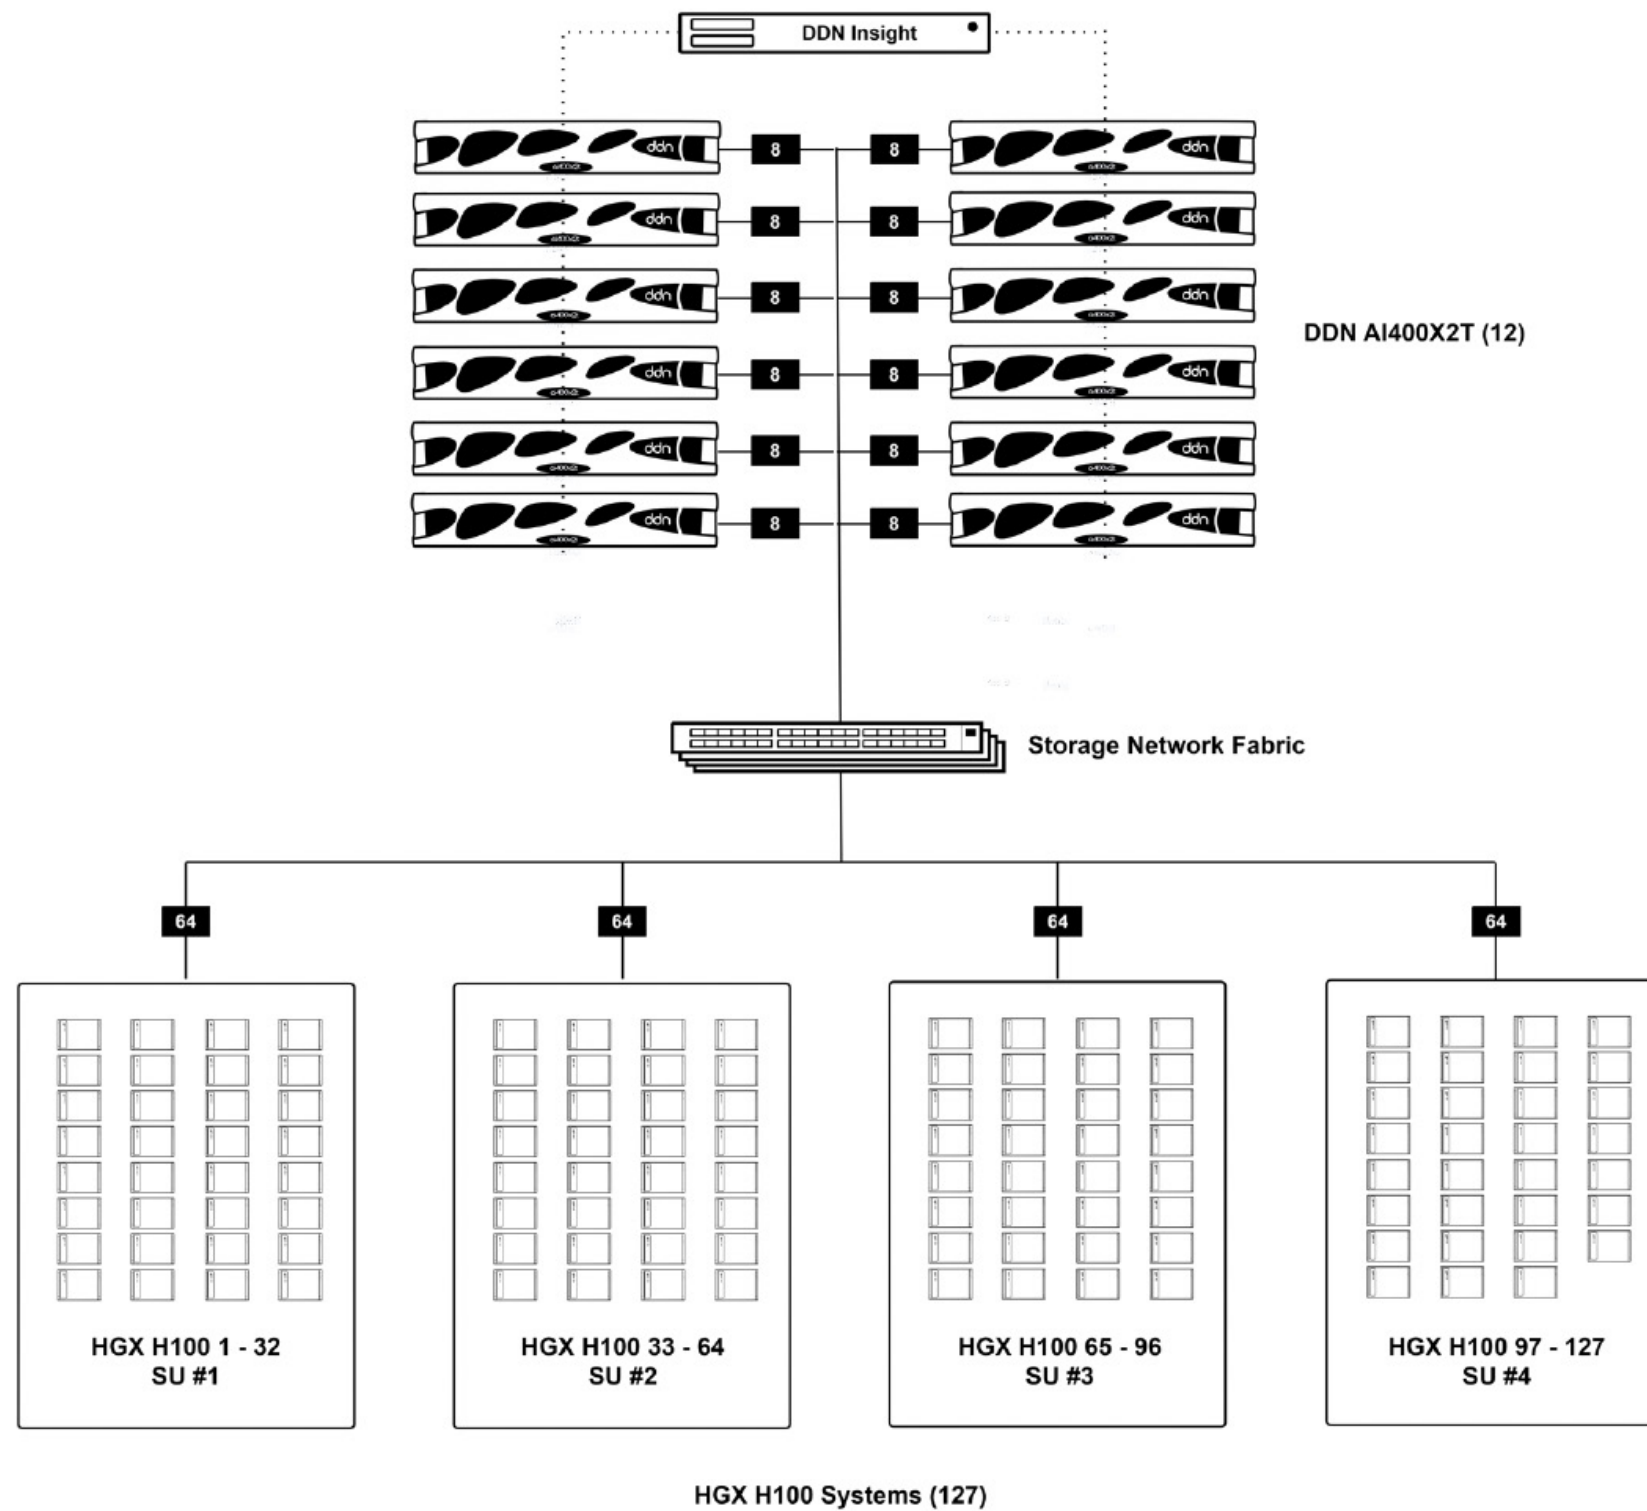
DDN Insight

ddn 8 8 ddn
ddn 8 8 ddn
ddn 8 8 ddn
ddn 8 8 ddn
ddn 8 8 ddn
ddn 8 8 ddn

DDN AI400X2T (12)

Storage Network Fabric

64 64 64 64

HGX H100 1 - 32
SU #1

HGX H100 33 - 64
SU #2

HGX H100 65 - 96
SU #3

HGX H100 97 - 127
SU #4

HGX H100 Systems (127)